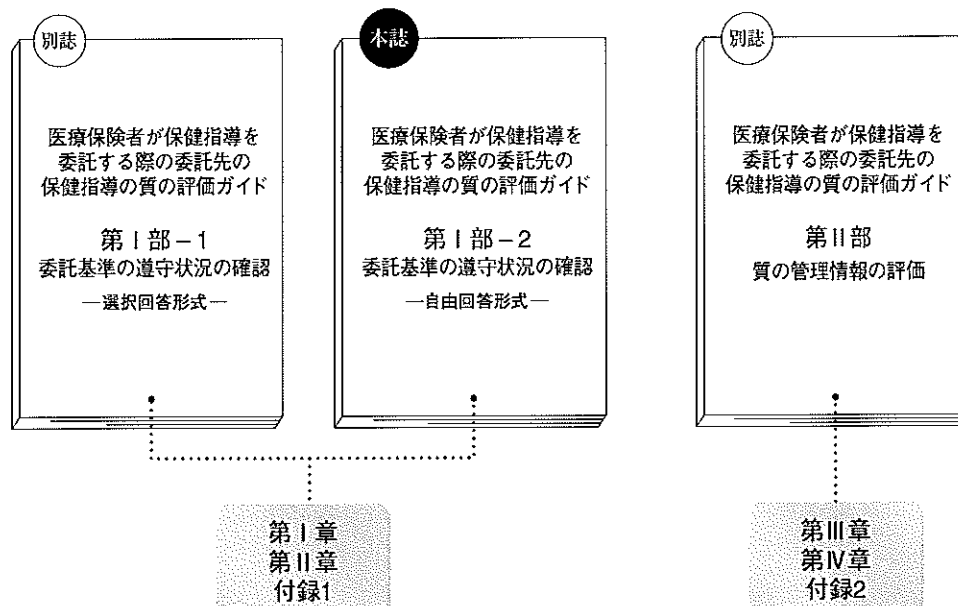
別誌

医療保険者が保健指導を委託する際の委託先の保健指導の質の評価ガイド

第Ⅰ部－1
委託基準の遵守状況の確認
—選択回答形式—

本誌

医療保険者が保健指導を委託する際の委託先の保健指導の質の評価ガイド

第Ⅰ部－2
委託基準の遵守状況の確認
—自由回答形式—

別誌

医療保険者が保健指導を委託する際の委託先の保健指導の質の評価ガイド

第Ⅱ部
質の管理情報の評価

第Ⅰ章
第Ⅱ章
付録1

第Ⅲ章
第Ⅳ章
付録2